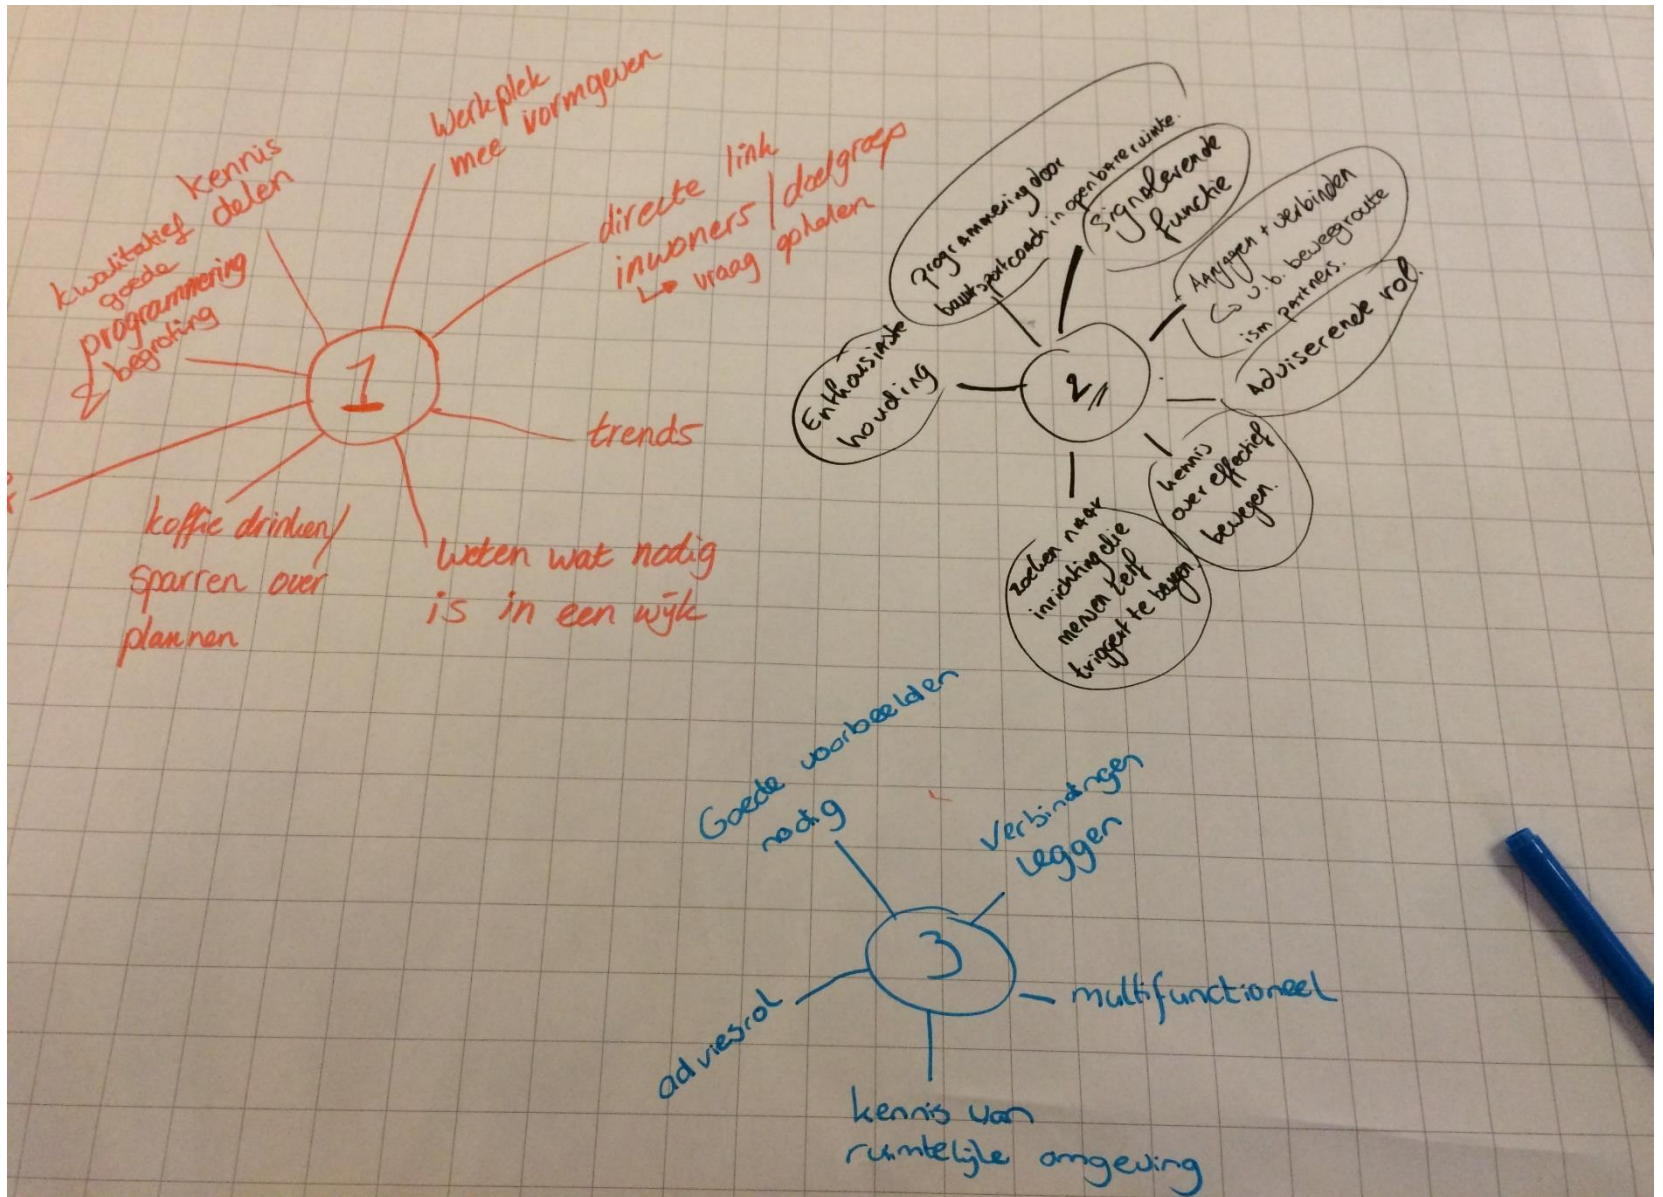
1

kennis delen

kwalitatief goede programmering & begroting

werkplek mee vormgeven

directe link inwoners / doelgroep
↳ vraag ophalen

trends

weten wat nodig is in een wijk

koffie drinken / sparren over plannen

2

programmering door buurtsportcoach in openbare ruimte.

Signalerende functie

Aanjagen + verbinden
↳ v.b. beweegroute ism partners.

Adviserende rol.

kennis over effectief bewegen.

zoeken naar inrichting die mensen zelf triggert te bewegen

Enthousiaste houding

3

Goede voorbeelden nodig

Verbindingen leggen

multifunctioneel

kennis van ruimtelijke omgeving

adviesrol